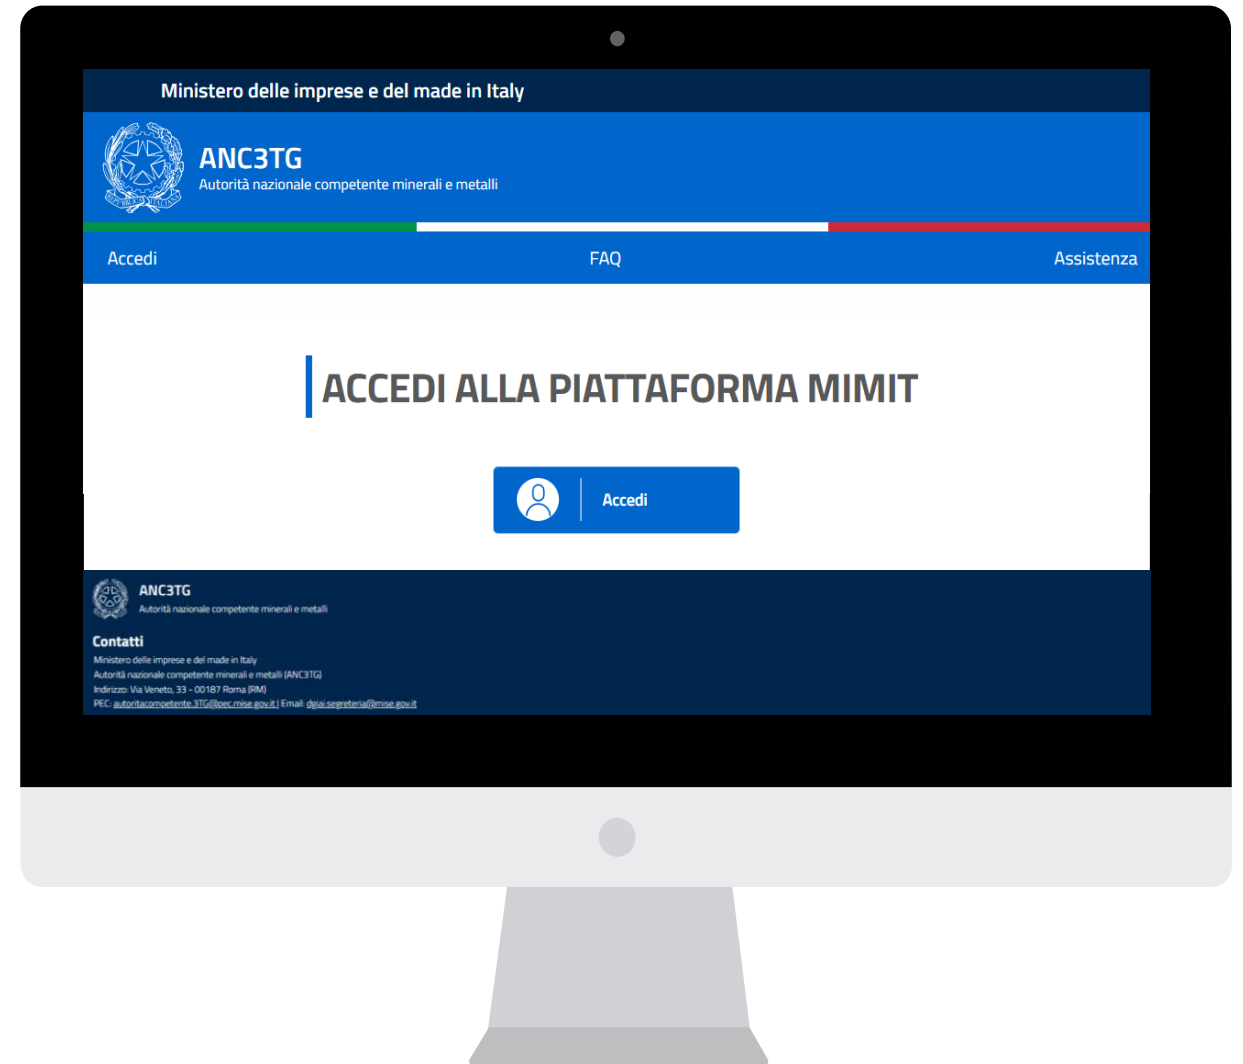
Ministero delle imprese e del made in Italy

REPUBBLICA ITALIANA

ANC3TG
Autorità nazionale competente minerali e metalli

Accedi
FAQ
Assistenza

ACCEDI ALLA PIATTAFORMA MIMIT

Accedi

ANC3TG
Autorità nazionale competente minerali e metalli

Contatti
Ministero delle imprese e del made in Italy
Autorità nazionale competente minerali e metalli (ANC3TG)
Indirizzo: Via Veneto, 33 - 00187 Roma (RM)
PEC: autoritacompetente.3TG@pec.mise.gov.it | Email: dgiai.segreteria@mise.gov.it